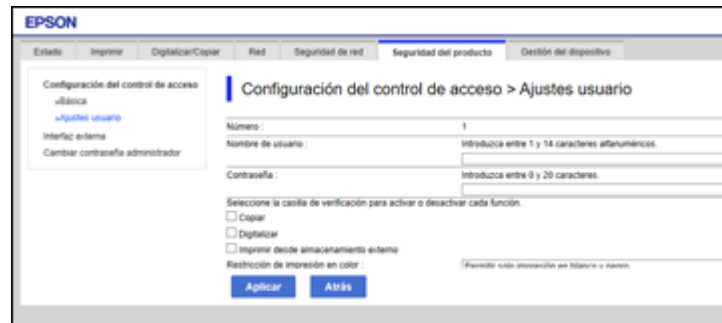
EPSON

Estado | Imprimir | Digitalizar/Copiar | Red | Seguridad de red | Seguridad del producto | Gestión del dispositivo

Configuración del control de acceso
»Básica
»Ajustes usuario
Interfaz externa
Cambiar contraseña administrador

Configuración del control de acceso > Ajustes usuario

Número : 1
Nombre de usuario : Introduzca entre 1 y 14 caracteres alfanuméricos.
Contraseña : Introduzca entre 0 y 20 caracteres.
Seleccione la casilla de verificación para activar o desactivar cada función.
Copiar
Digitalizar
Imprimir desde almacenamiento externo
Restricción de impresión en color : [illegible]

Aplicar
Atrás